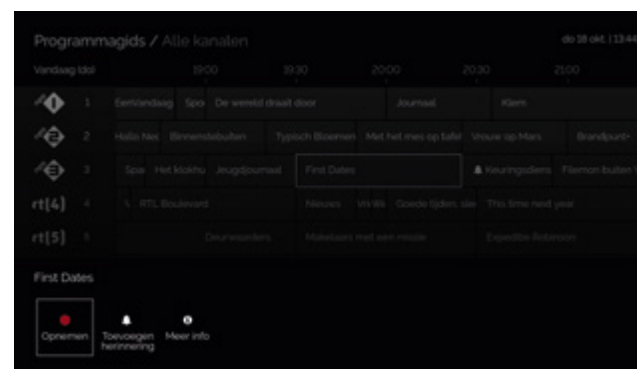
Programmagids / Alle kanalen

do 18 okt. | 13:44

Vandaag (do)

19:00

19:30

20:00

20:30

21:00

1

EenVandaag

Spo

De wereld draait door

Journaal

Klem

2

Hollo Nie

Binnenstebuiten

Typisch Bloemen

Met het mes op tafel

Vrouw op Mars

Brandpunt+

3

Spo

Het Klokhu

Jeugdjournaal

First Dates

Keuringsdiens

Flemon buiten

rtl4

4

RTL Boulevard

Nieuws

Vri Wi

Goede tijden, sle

This time next year

rtl5

5

Deurwaarders

Miljonairs met een missie

Expeditie Robinson

First Dates

Opnemen

Toevoegen herinnering

Meer info